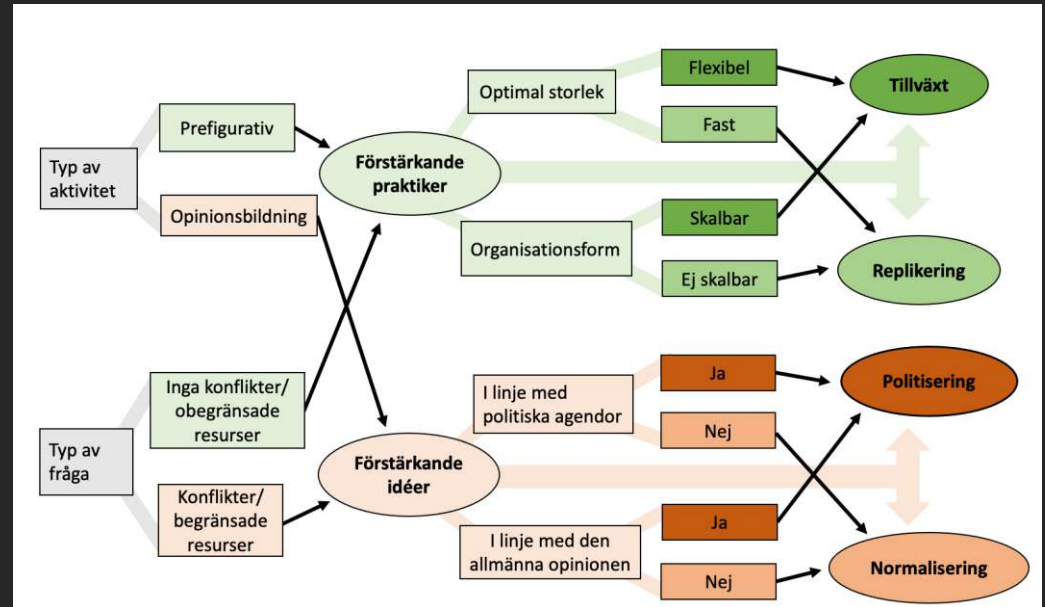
Typ av aktivitet

Prefigurativ

Opinionsbildning

Förstärkande praktiker

Optimal storlek

Flexibel

Fast

Tillväxt

Organisationsform

Skalbar

Ej skalbar

Replikering

Typ av fråga

Inga konflikter/ obegränsade resurser

Konflikter/ begränsade resurser

Förstärkande idéer

I linje med politiska agendor

Ja

Nej

Politisering

I linje med den allmänna opinionen

Ja

Nej

Normalisering